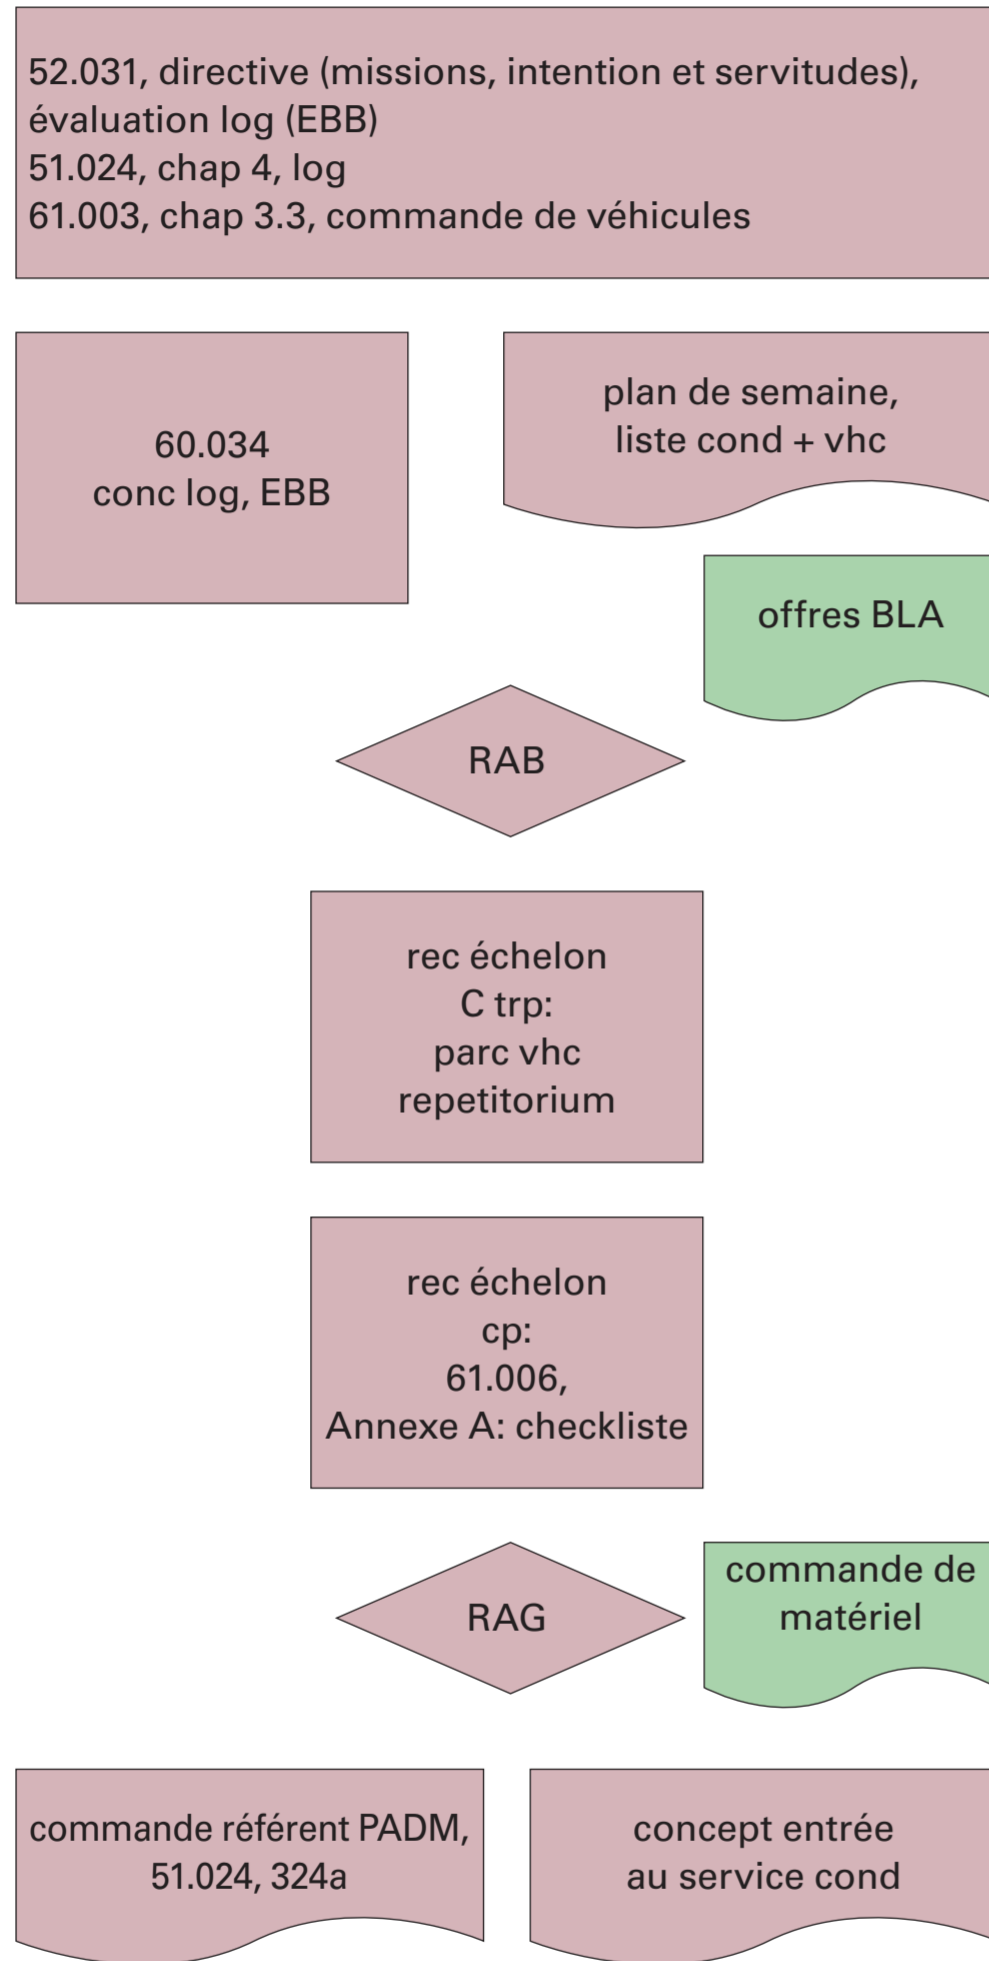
52.031, directive (missions, intention et servitudes), évaluation log (EBB)
51.024, chap 4, log
61.003, chap 3.3, commande de véhicules

60.034
conc log, EBB

plan de semaine,
liste cond + vhc

offres BLA

RAB

rec échelon
C trp:
parc vhc
repetitorium

rec échelon
cp:
61.006,
Annexe A: checkliste

RAG

commande de matériel

commande référent PADM,
51.024, 324a

concept entrée
au service cond